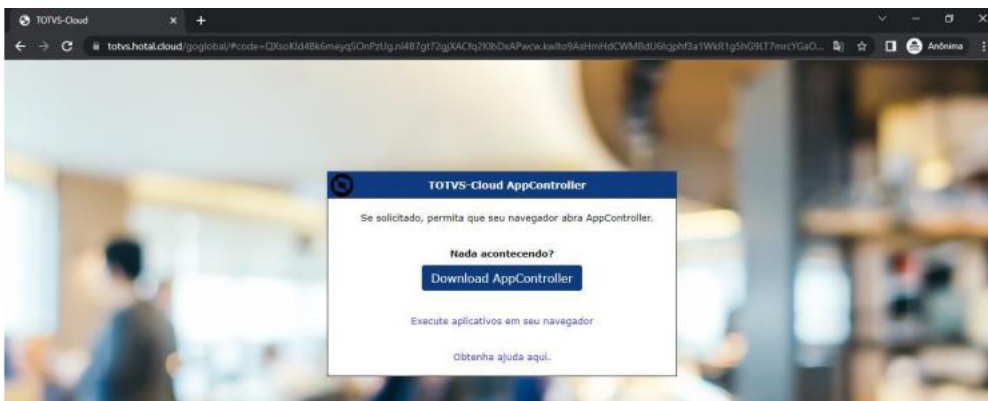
TOTVS-Cloud

totvs.hotal.cloud/goglobal/#code=QXsoKld4Bk6meyqSOnPzUg.nl487gt72gjXACfq2KlbDxAPwcw.kwlto9AsHmHdCWMBdU6lcjphf3a1WkR1gShG9LT7mrcYGaO...

Anônima

TOTVS-Cloud AppController

Se solicitado, permita que seu navegador abra AppController.

Nada acontecendo?

Download AppController

Execute aplicativos em seu navegador

Obtenha ajuda aqui.